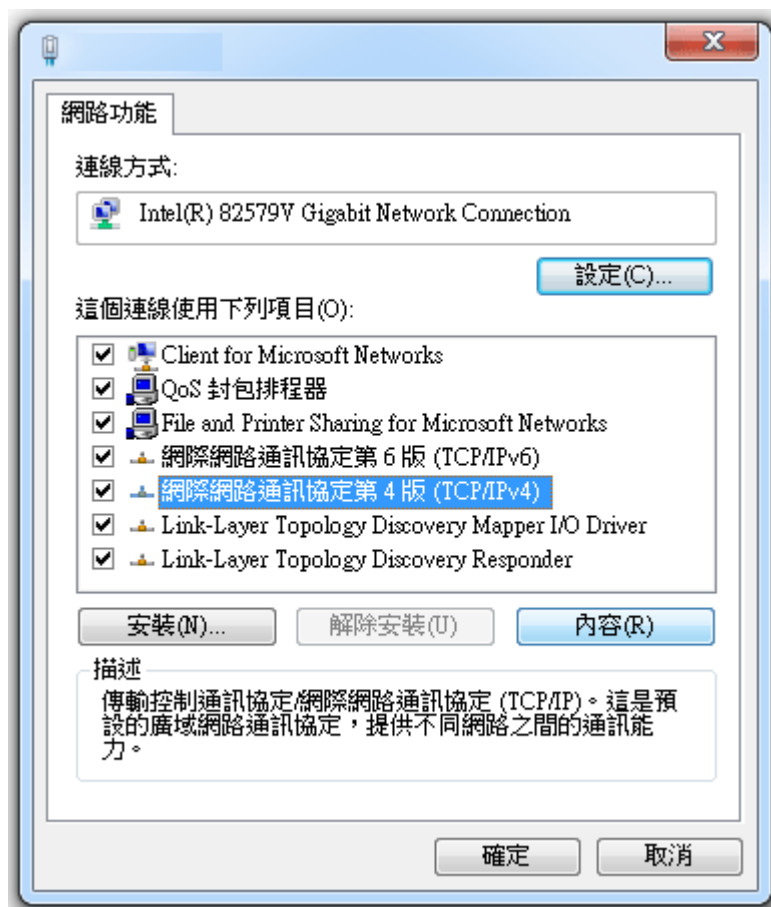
網路功能

連線方式:

Intel(R) 82579V Gigabit Network Connection

設定(C)...

這個連線使用下列項目(O):

Client for Microsoft Networks
QoS 封包排程器
File and Printer Sharing for Microsoft Networks
網際網路通訊協定第 6 版 (TCP/IPv6)
網際網路通訊協定第 4 版 (TCP/IPv4)
Link-Layer Topology Discovery Mapper I/O Driver
Link-Layer Topology Discovery Responder

安裝(N)... 解除安裝(U) 內容(R)

描述
傳輸控制通訊協定/網際網路通訊協定 (TCP/IP)。這是預設的廣域網路通訊協定，提供不同網路之間的通訊能力。

確定 取消